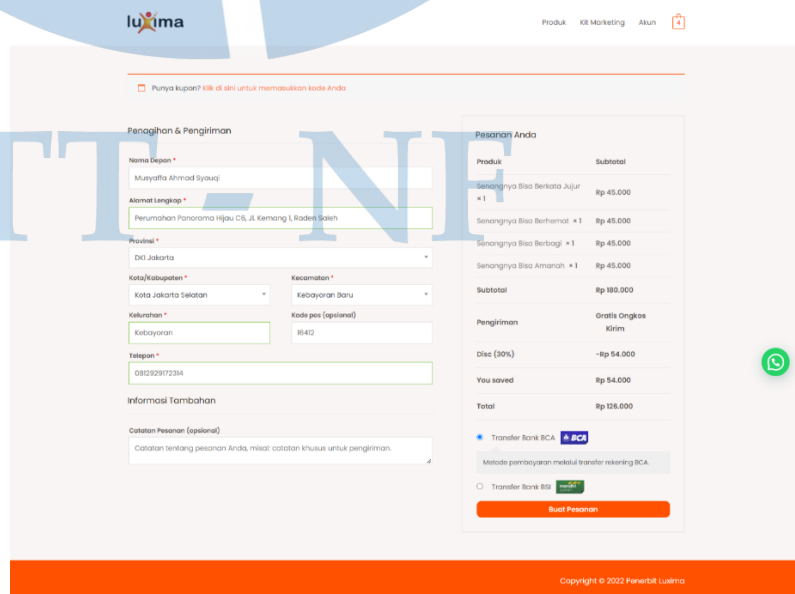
luxima

Produk Kit Marketing Akun 4

Punya kupon? Klik di sini untuk memasukkan kode Anda

Penagihan & Pengiriman

Nama Depan *
Musyaffa Ahmad Syauqi

Alamat Lengkap *
Perumahan Panorama Hijau C6, Jl. Kemang 1, Raden Saleh

Provinsi *
DKI Jakarta

Kota/Kabupaten *
Kota Jakarta Selatan

Kecamatan *
Kebayoran Baru

Kelurahan *
Kebayoran

Kode pos (opsional)
16412

Telepon *
0812929172314

Informasi Tambahan

Catatan Pesanan (opsional)
Catatan tentang pesanan Anda, misal: catatan khusus untuk pengiriman.

Pesanan Anda

| Produk | Subtotal |
|---|---|
| Senangnya Bisa Berkata Jujur × 1 | Rp 45.000 |
| Senangnya Bisa Berhemat × 1 | Rp 45.000 |
| Senangnya Bisa Berbagi × 1 | Rp 45.000 |
| Senangnya Bisa Amanah × 1 | Rp 45.000 |
| Subtotal | Rp 180.000 |
| Pengiriman | Gratis Ongkos Kirim |
| Disc (30%) | -Rp 54.000 |
| You saved | Rp 54.000 |
| Total | Rp 126.000 |

Transfer Bank BCA BCA

Metode pembayaran melalui transfer rekening BCA.

Transfer Bank BSI

Buat Pesanan

TI-NF

Copyright © 2022 Penerbit Luxima